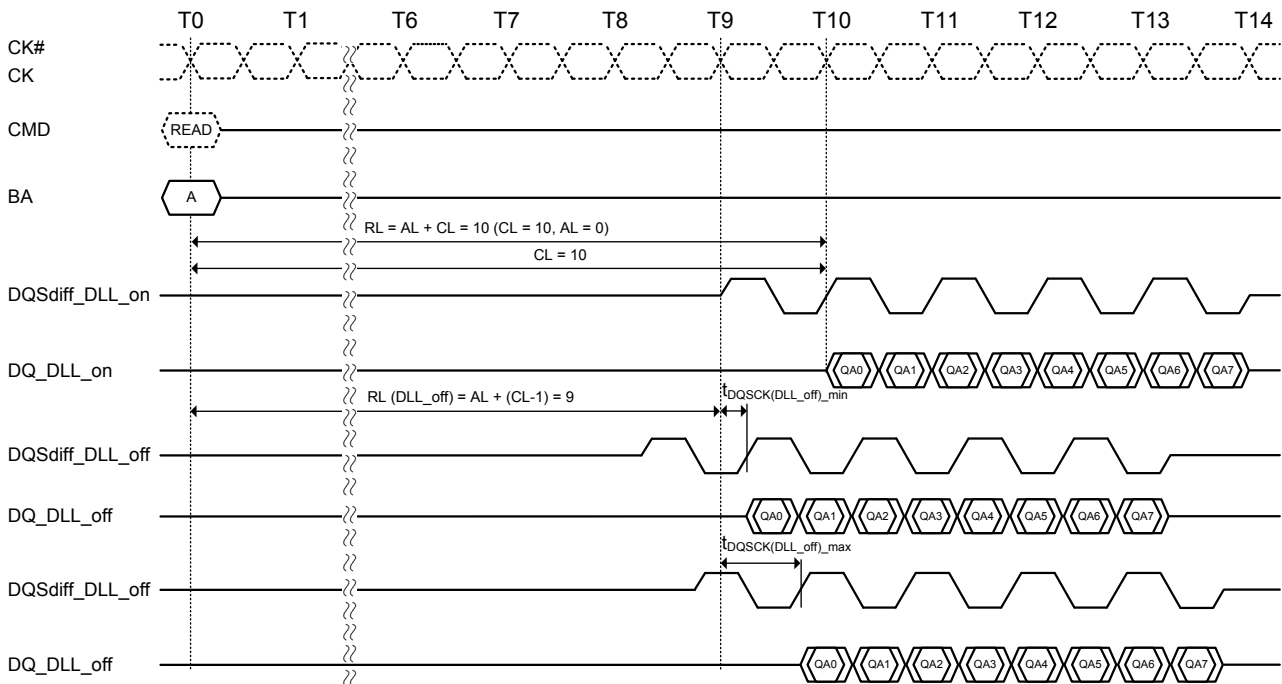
T0 T1 T6 T7 T8 T9 T10 T11 T12 T13 T14

CK#
CK

CMD READ

BA A

RL = AL + CL = 10 (CL = 10, AL = 0)

CL = 10

DQSdiff_DLL_on

DQ_DLL_on QA0 QA1 QA2 QA3 QA4 QA5 QA6 QA7

RL (DLL_off) = AL + (CL-1) = 9

$t_{DQSCK(DLL\_off)\_min}$

DQSdiff_DLL_off

DQ_DLL_off QA0 QA1 QA2 QA3 QA4 QA5 QA6 QA7

$t_{DQSCK(DLL\_off)\_max}$

DQSdiff_DLL_off

DQ_DLL_off QA0 QA1 QA2 QA3 QA4 QA5 QA6 QA7